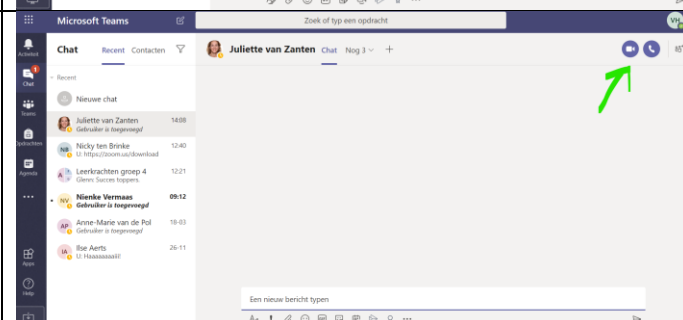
Microsoft Teams

Zoek of typ een opdracht

VH

Activiteit

1
Chat

Teams

Opdrachten

Agenda

...

Apps

Help

Chat Recent Contacten

Recent

Nieuwe chat

Juliette van Zanten 14:08
Gebruiker is toegevoegd

NB Nicky ten Brinke 12:40
U: https://zoom.us/download

Leerkrachten groep 4 12:21
Glenn: Succes toppers.

NV Nienke Vermaas 09:12
Gebruiker is toegevoegd

AP Anne-Marie van de Pol 18-03
Gebruiker is toegevoegd

IA Ilse Aerts 26-11
U: Haaaaaaaaalli!

Juliette van Zanten Chat Nog 3 +

Een nieuw bericht typen